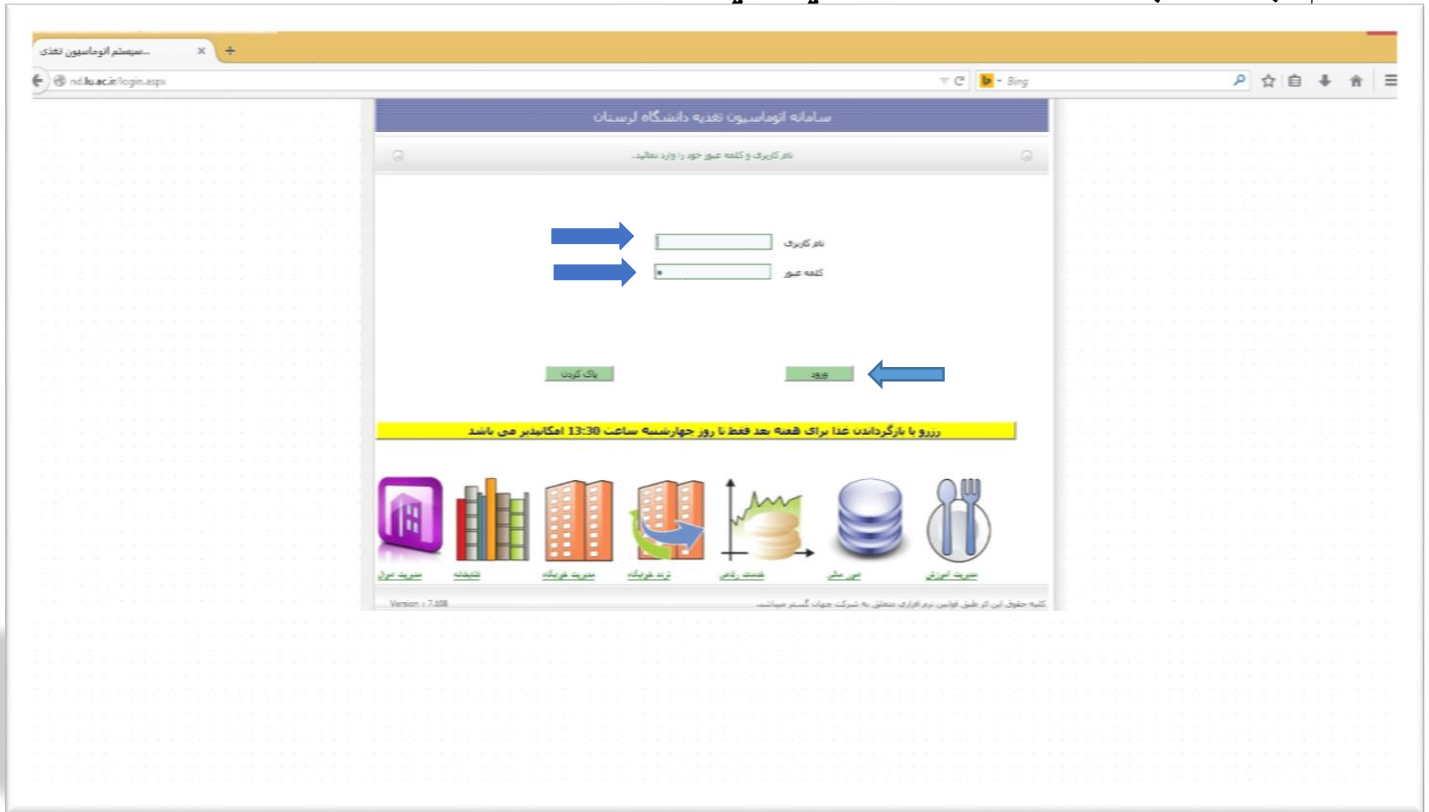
سیستم اتوماسیون تغذی...

nd.lu.ac.ir/login.aspx

Bing

سامانه اتوماسیون تغذیه دانشگاه لرستان

نام کاربری و کلمه عبور خود را وارد نمائید.

نام کاربری

کلمه عبور

ورود

پاک کردن

رزرو یا بازگرداندن غذا برای هفته بعد فقط تا روز چهارشنبه ساعت 13:30 امکانپذیر می باشد

مدیریت آموزش

امور مالی

خدمات رفاهی

تردد خوابگاه

مدیریت خوابگاه

کتابخانه

مدیریت اموال

Version : 7.108

کلیه حقوق این اثر طبق قوانین نرم افزاری متعلق به شرکت جهان گستر میباشد.